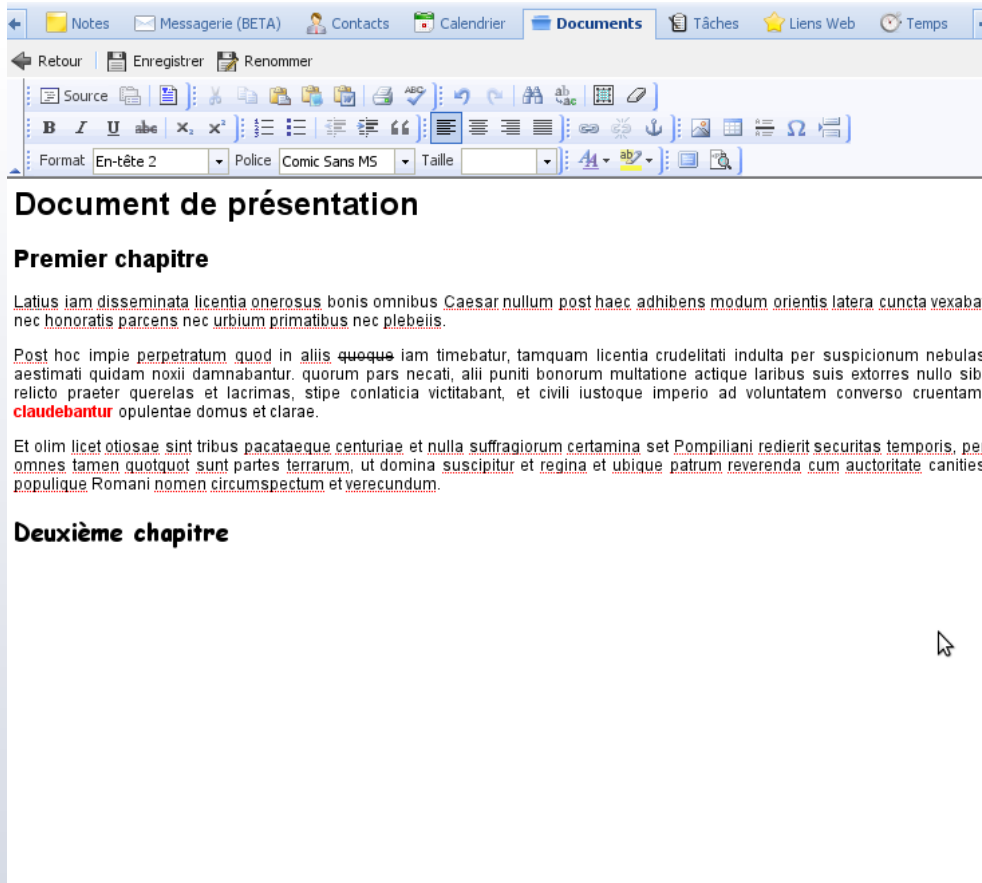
Notes | Messagerie (BETA) | Contacts | Calendrier | Documents | Tâches | Liens Web | Temps

Retour | Enregistrer | Renommer

Source

Format En-tête 2 | Police Comic Sans MS | Taille

Document de présentation

Premier chapitre

Latius iam disseminata licentia onerosus bonis omnibus Caesar nullum post haec adhibens modum orientis latera cuncta vexaba nec honoratis parcens nec urbium primatibus nec plebeiis.

Post hoc impie perpetratum quod in aliis quoque iam timebatur, tamquam licentia crudelitati indulta per suspicionum nebulas aestimati quidam noxii damnabantur. quorum pars necati, alii puniti bonorum multatione actique laribus suis extorres nullo sib relicto praeter querelas et lacrimas, stipe conlaticia victitabant, et civili iustoque imperio ad voluntatem converso cruentam claudebantur opulentae domus et clarae.

Et olim licet otiosae sint tribus pacataeque centuriae et nulla suffragiorum certamina set Pompiliani redierit securitas temporis, pe omnes tamen quotquot sunt partes terrarum, ut domina suscipitur et regina et ubique patrum reverenda cum auctoritate canities populique Romani nomen circumspectum et verecundum.

Deuxième chapitre